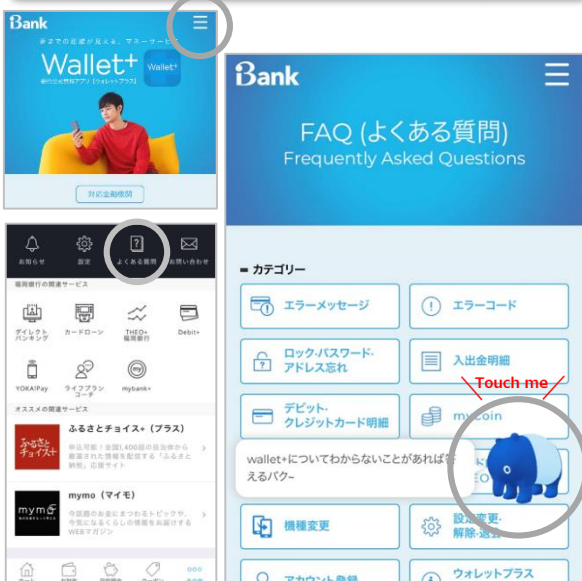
Bank

Wallet+

Wallet+

対応金融機関

お知らせ
設定
よくある質問
お問い合わせ

ダイレクトバンキング
カードローン
THEO+ 福岡銀行
Debit+
YOKA!Pay
ライフプランコーチ
mybank+

ふるさとチョイス+（プラス）

mymo（マイモ）

Bank

FAQ (よくある質問)
Frequently Asked Questions

■ カテゴリー

エラーメッセージ
エラーコード
ロック・パスワード・アドレス忘れ
入出金明細
デビット・クレジットカード明細
myCoin
Touch me
wallet+についてわからないことがあれば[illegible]えるバク~
機種変更
設定変更・解除・退会
アカウント登録
ウォレットプラス